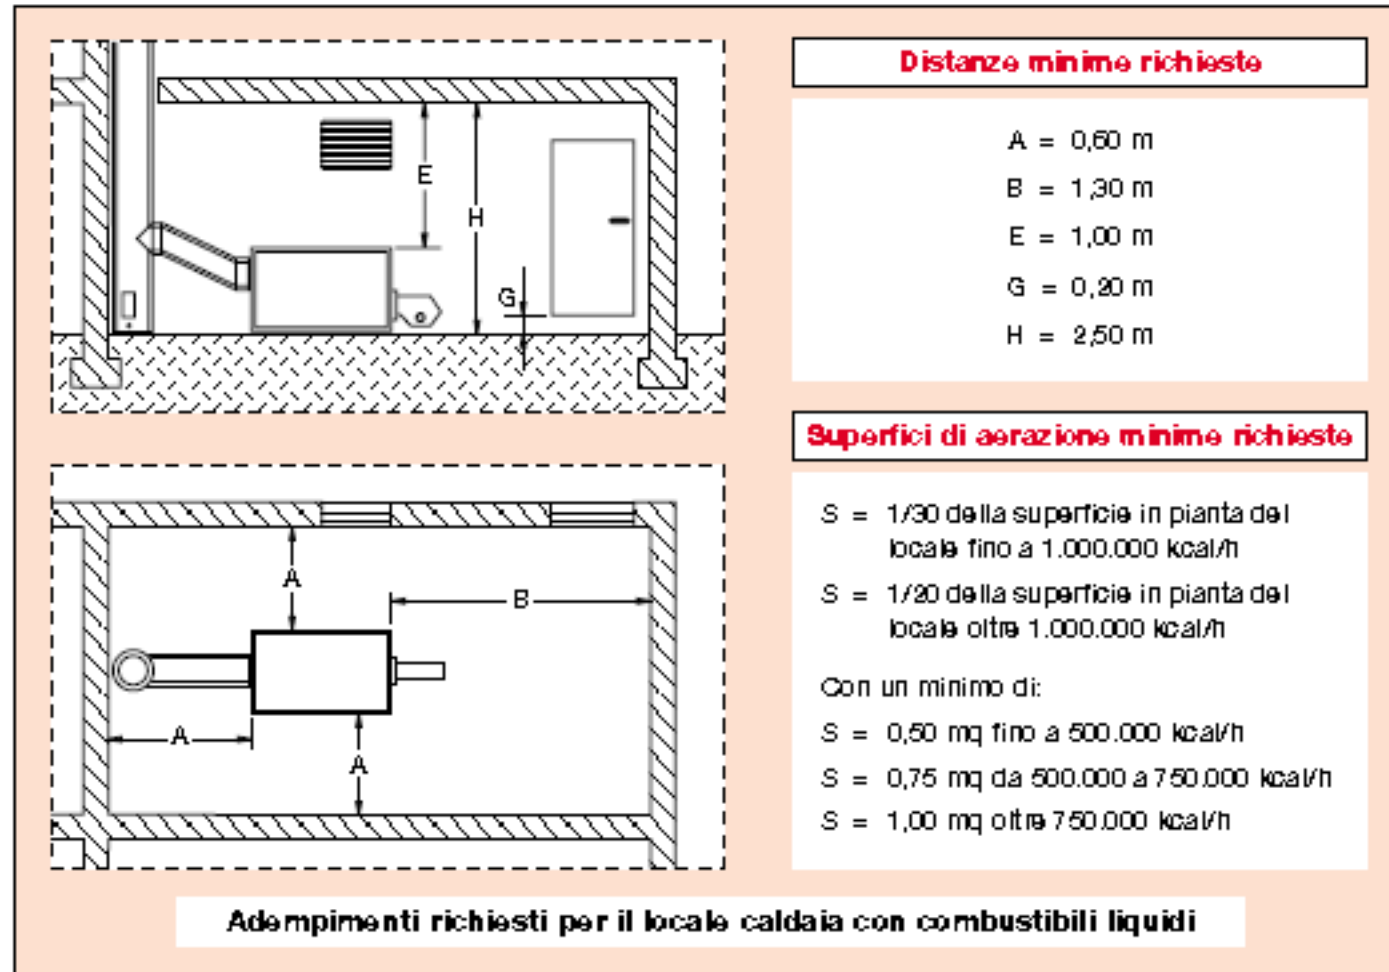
E

H

G

A

B

A

A

Distanze minime richieste

A = 0,60 m

B = 1,30 m

E = 1,00 m

G = 0,20 m

H = 2,50 m

Superfici di aerazione minime richieste

S = 1/30 della superficie in pianta del locale fino a 1.000.000 kcal/h

S = 1/20 della superficie in pianta del locale oltre 1.000.000 kcal/h

Con un minimo di:

S = 0,50 mq fino a 500.000 kcal/h

S = 0,75 mq da 500.000 a 750.000 kcal/h

S = 1,00 mq oltre 750.000 kcal/h

Adempimenti richiesti per il locale caldaia con combustibili liquidi